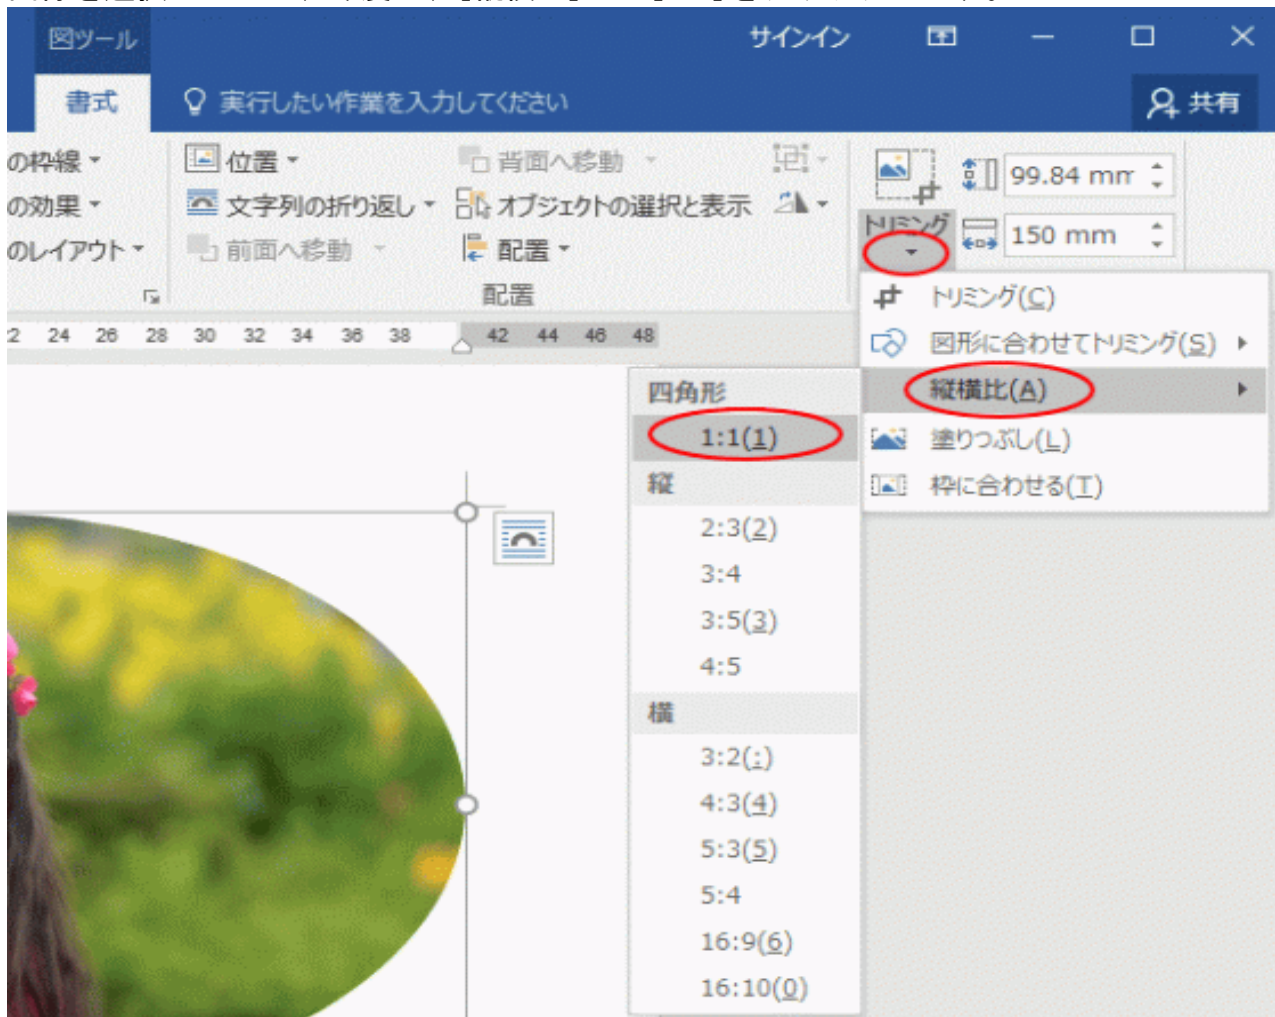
図ツール
サインイン
書式
実行したい作業を入力してください
共有
の枠線
の効果
のレイアウト
位置
文字列の折り返し
前面へ移動
背面へ移動
オブジェクトの選択と表示
配置
配置
トリミング
99.84 mm
150 mm
2 24 26 28 30 32 34 36 38 42 44 46 48
トリミング(C)
図形に合わせてトリミング(S)
縦横比(A)
塗りつぶし(L)
枠に合わせる(T)
四角形
1:1(1)
縦
2:3(2)
3:4
3:5(3)
4:5
横
3:2(:)
4:3(4)
5:3(5)
5:4
16:9(6)
16:10(0)